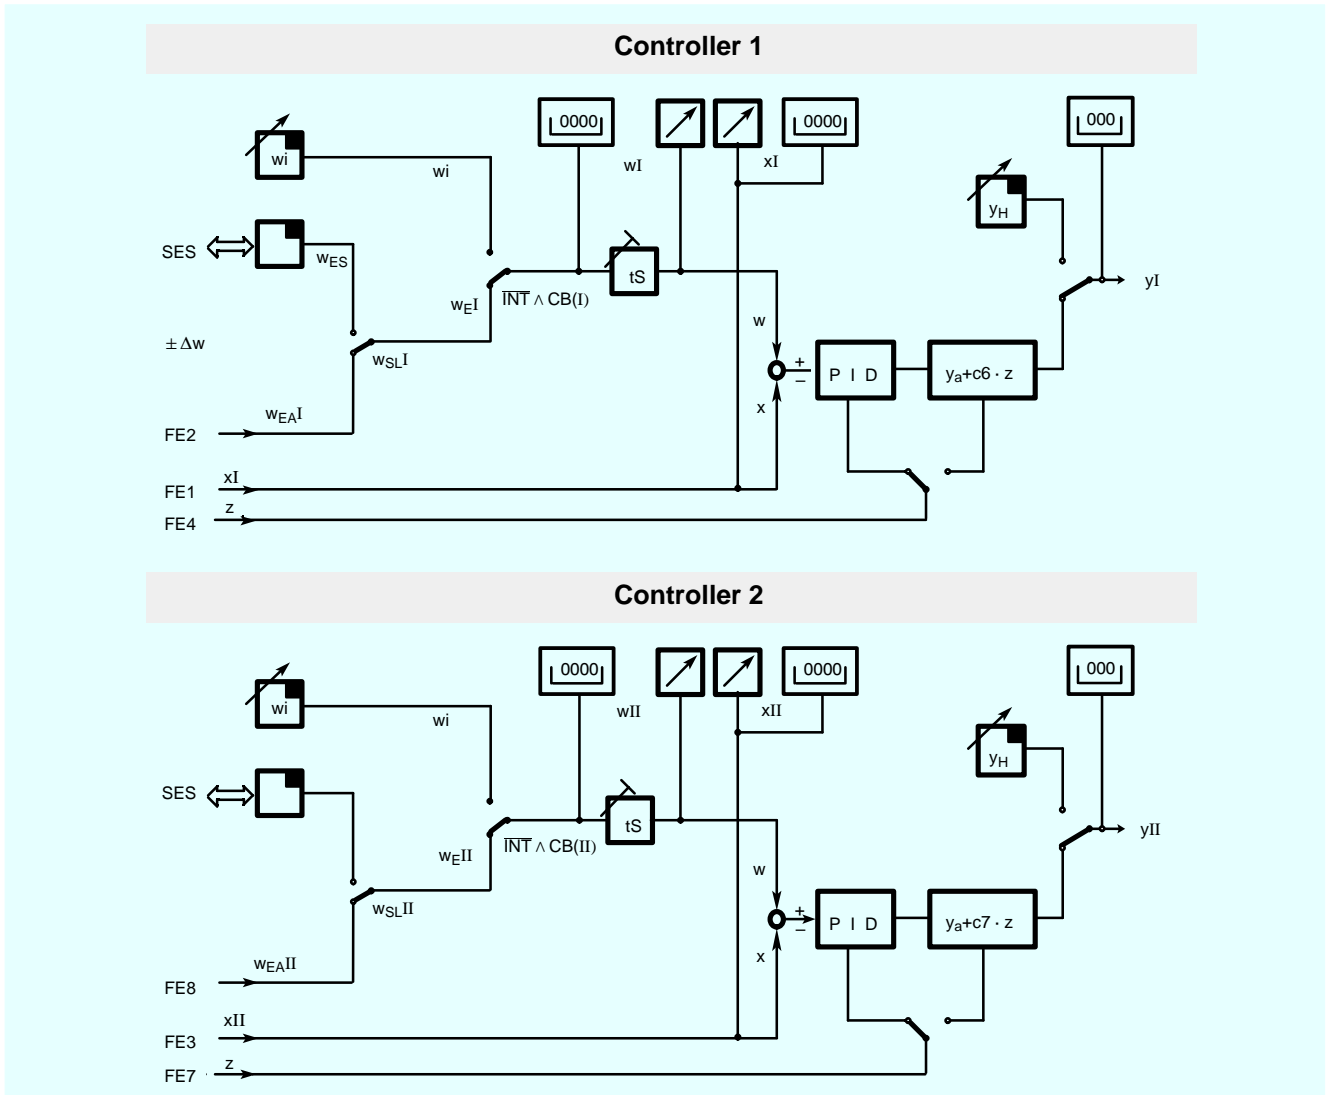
Controller 1

0000

0000

000

wi

wi

wI

xI

$y_H$

SES

$w_{ES}$

tS

$w_EI$

$\overline{INT} \wedge CB(I)$

yI

w

$\pm \Delta w$

$w_{SL}I$

+

−

P I D

$y_a$+c6 · z

x

FE2

$w_{EA}I$

xI

FE1

z

FE4

Controller 2

0000

0000

000

wi

wi

wII

xII

$y_H$

SES

tS

$w_EII$

$\overline{INT} \wedge CB(II)$

yII

w

$w_{SL}II$

+

−

P I D

$y_a$+c7 · z

x

$w_{EA}II$

FE8

xII

FE3

z

FE7